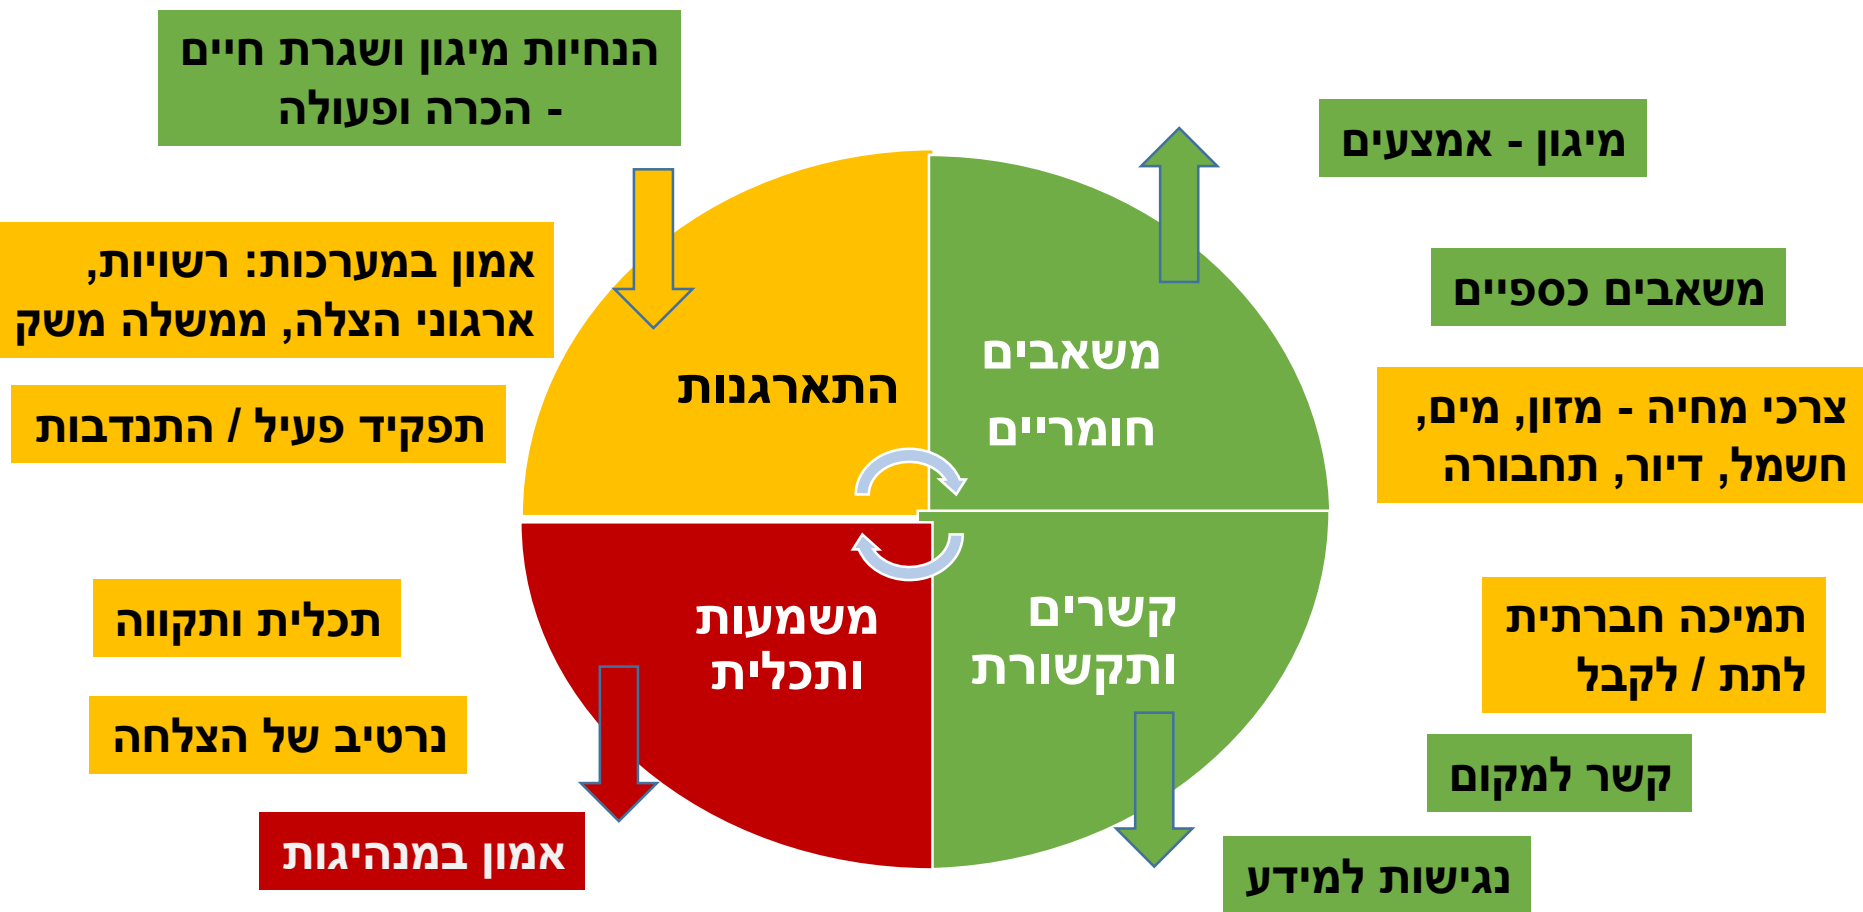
הנחיות מיגון ושגרת חיים - הכרה ופעולה

מיגון - אמצעים

אמון במערכות: רשויות, ארגוני הצלה, ממשלה משק

משאבים כספיים

תפקיד פעיל / התנדבות

התארגנות

משאבים חומריים

צרכי מחיה - מזון, מים, חשמל, דיור, תחבורה

תכלית ותקווה

משמעות ותכלית

קשרים ותקשורת

תמיכה חברתית לתת / לקבל

נרטיב של הצלחה

קשר למקום

אמון במנהיגות

נגישות למידע